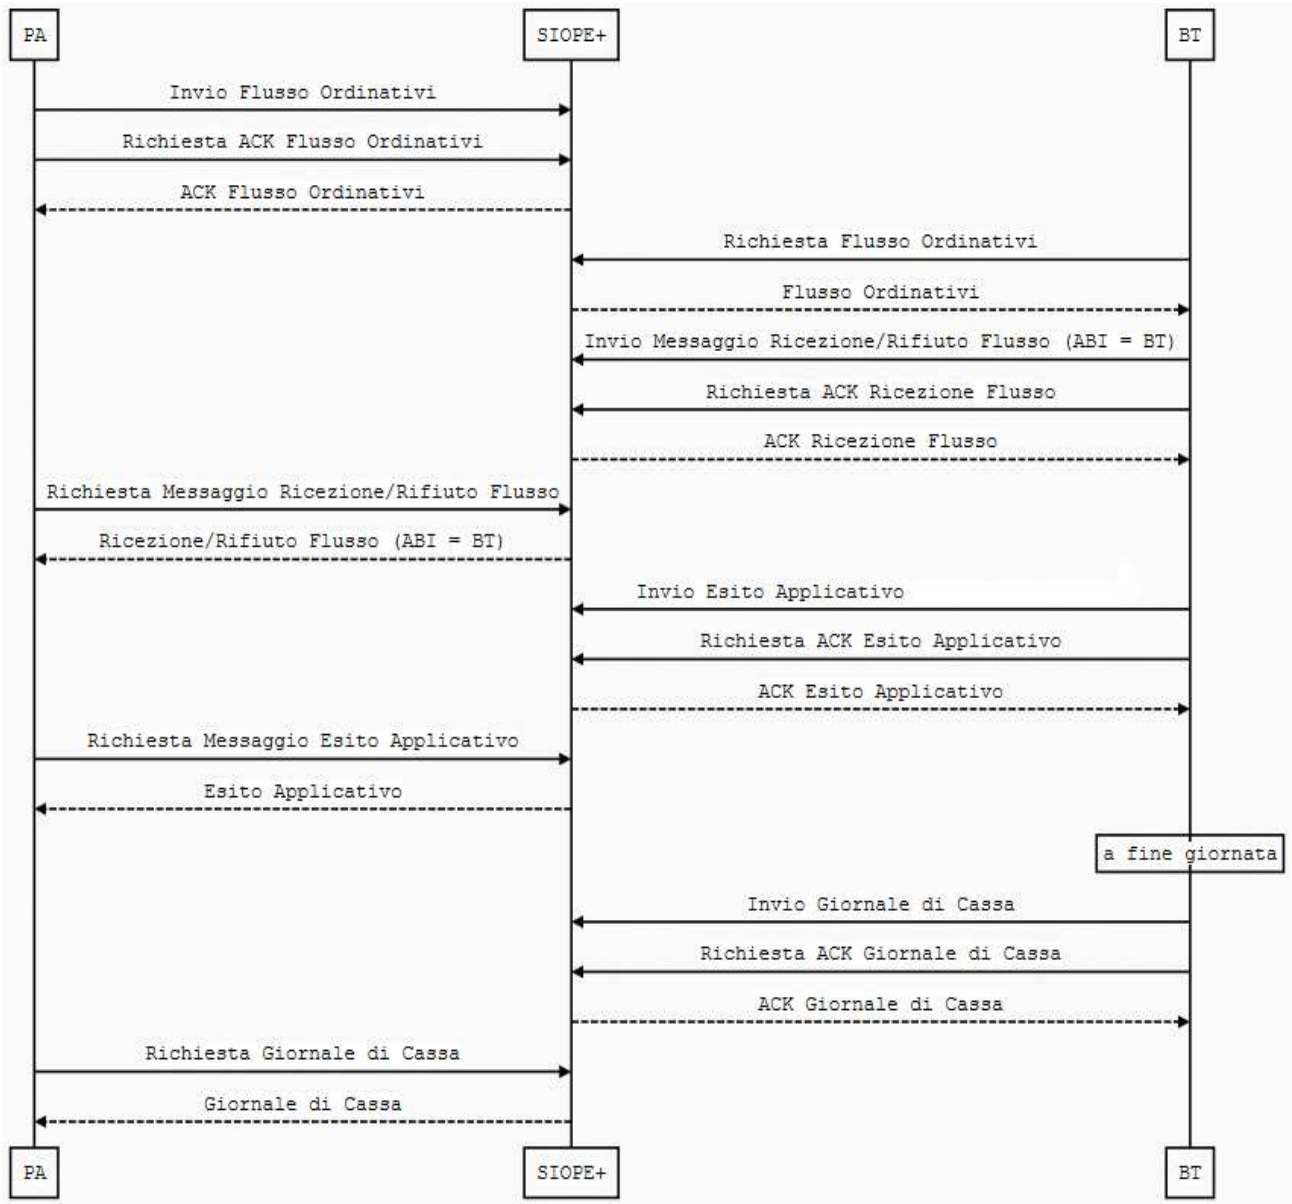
PA

SIOPE+

BT

Invio Flusso Ordinativi

Richiesta ACK Flusso Ordinativi

ACK Flusso Ordinativi

Richiesta Flusso Ordinativi

Flusso Ordinativi

Invio Messaggio Ricezione/Rifiuto Flusso (ABI = BT)

Richiesta ACK Ricezione Flusso

ACK Ricezione Flusso

Richiesta Messaggio Ricezione/Rifiuto Flusso

Ricezione/Rifiuto Flusso (ABI = BT)

Invio Esito Applicativo

Richiesta ACK Esito Applicativo

ACK Esito Applicativo

Richiesta Messaggio Esito Applicativo

Esito Applicativo

a fine giornata

Invio Giornale di Cassa

Richiesta ACK Giornale di Cassa

ACK Giornale di Cassa

Richiesta Giornale di Cassa

Giornale di Cassa

PA

SIOPE+

BT